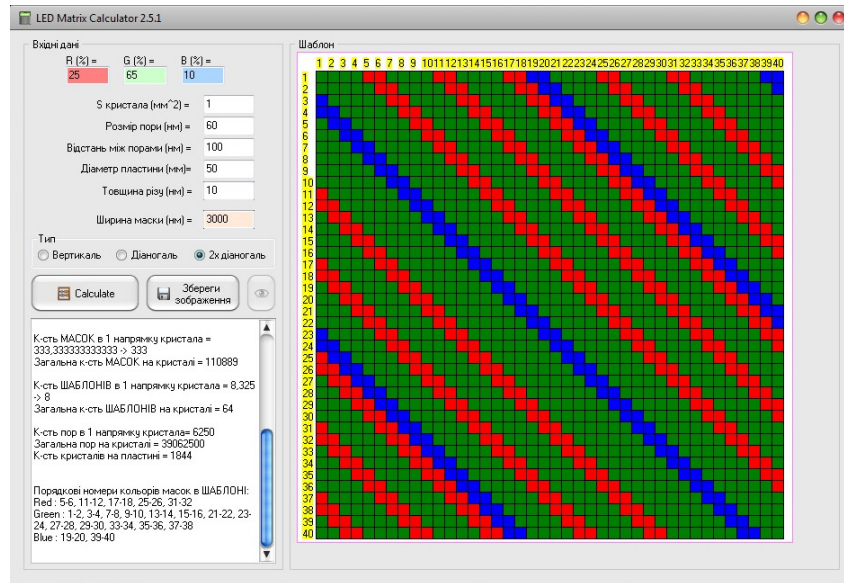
LED Matrix Calculator 2.5.1

Вхідні дані

R (%) = 25
G (%) = 65
B (%) = 10

S кристала (мм^2) = 1
Розмір пори (нм) = 60
Відстань між порами (нм) = 100
Діаметр пластини (мм)= 50
Товщина різу (нм) = 10
Ширина маски (нм) = 3000

Тип
Вертикаль
Діаногаль
2x діаногаль

Calculate
Зберегти зображення

К-сть МАСОК в 1 напрямку кристала = 333,333333333333 -> 333
Загальна к-сть МАСОК на кристалі = 110889

К-сть ШАБЛОНІВ в 1 напрямку кристала = 8,325 -> 8
Загальна к-сть ШАБЛОНІВ на кристалі = 64

К-сть пор в 1 напрямку кристала= 6250
Загальна пор на кристалі = 39062500
К-сть кристалів на пластині = 1844

Порядкові номери кольорів масок в ШАБЛОНІ:
Red : 5-6, 11-12, 17-18, 25-26, 31-32
Green : 1-2, 3-4, 7-8, 9-10, 13-14, 15-16, 21-22, 23-24, 27-28, 29-30, 33-34, 35-36, 37-38
Blue : 19-20, 39-40

Шаблон

1 2 3 4 5 6 7 8 9 10 11 12 13 14 15 16 17 18 19 20 21 22 23 24 25 26 27 28 29 30 31 32 33 34 35 36 37 38 39 40

1 2 3 4 5 6 7 8 9 10 11 12 13 14 15 16 17 18 19 20 21 22 23 24 25 26 27 28 29 30 31 32 33 34 35 36 37 38 39 40